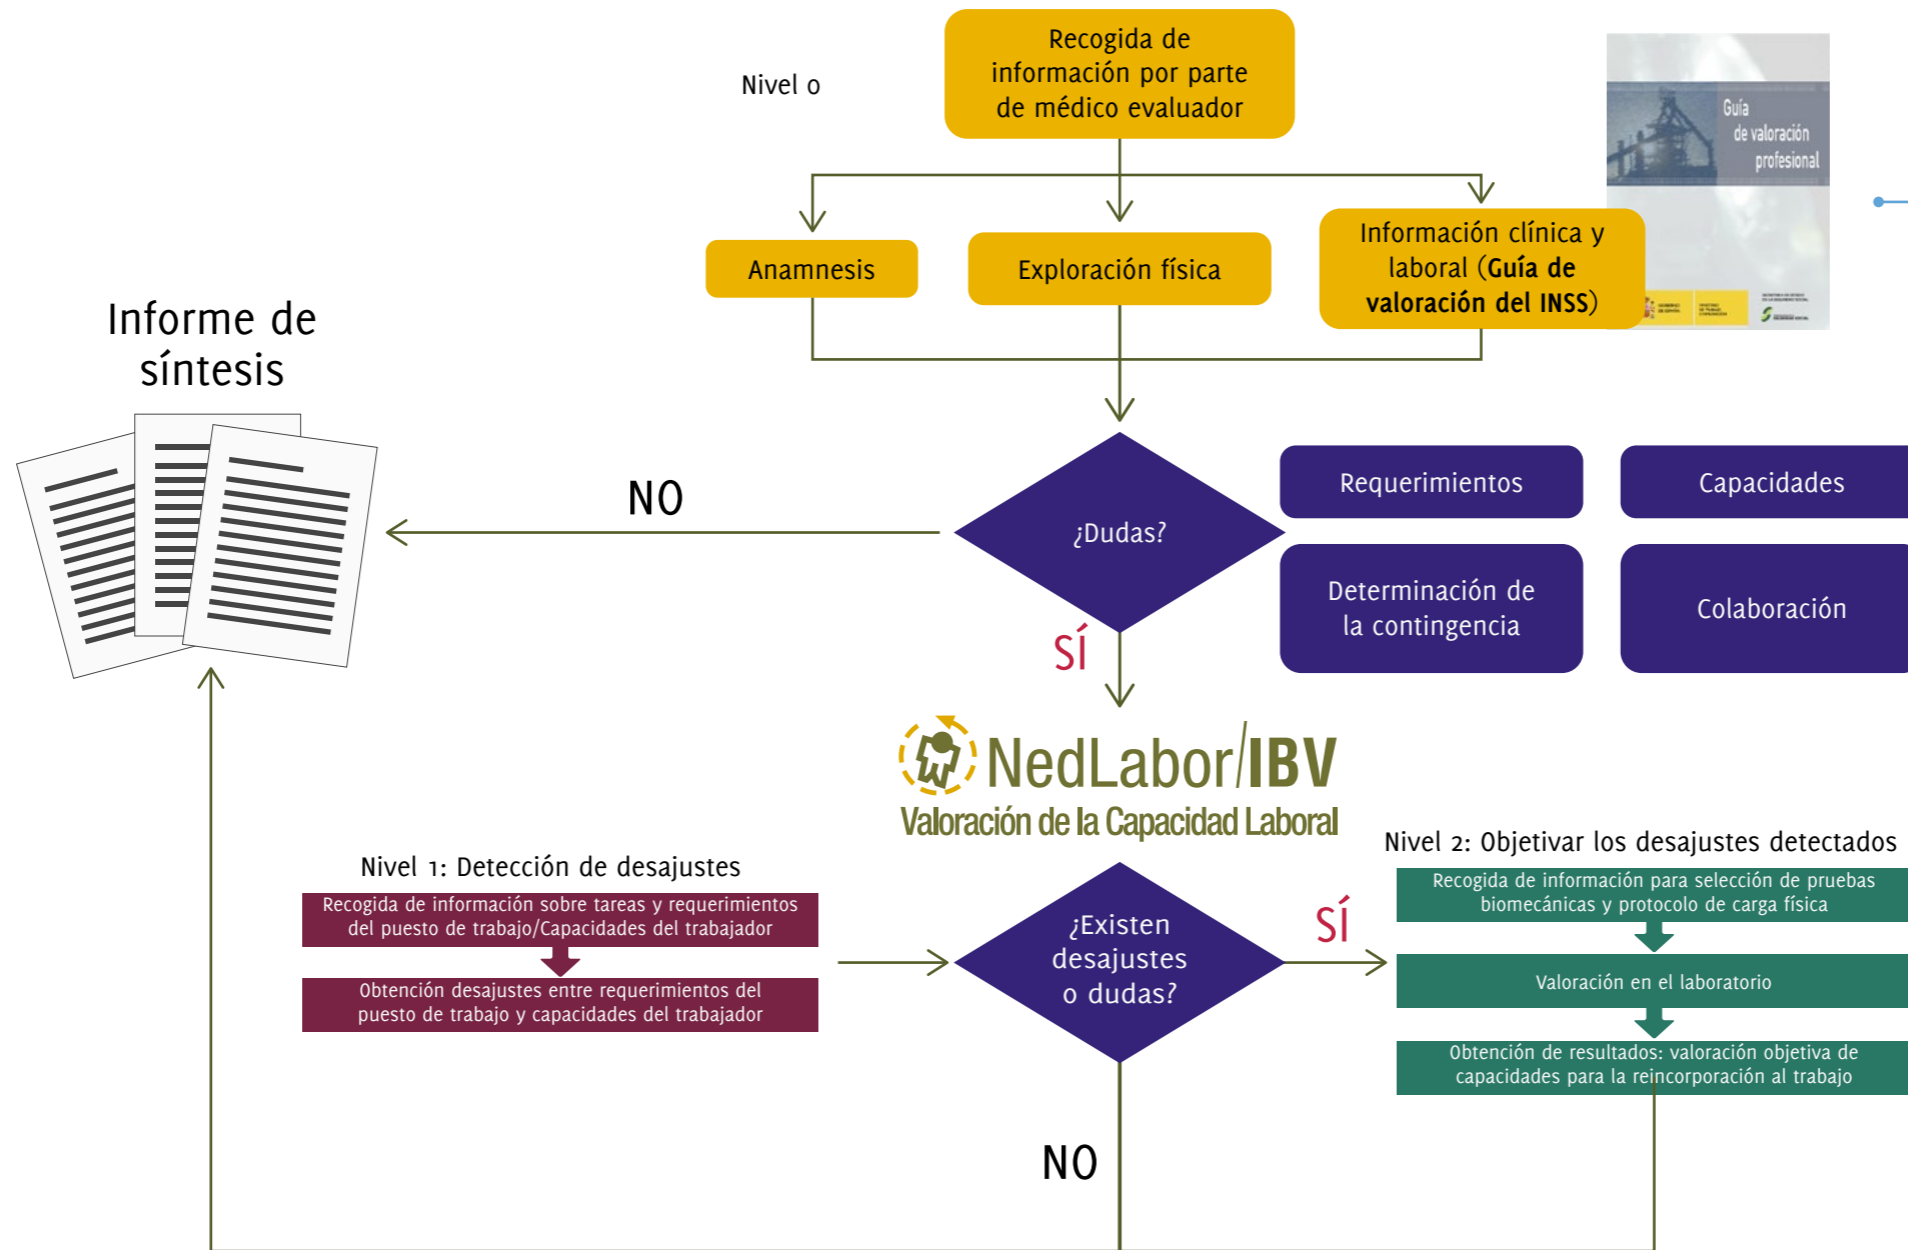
Nivel 0

Recogida de información por parte de médico evaluador

Guía de valoración profesional

Anamnesis

Exploración física

Información clínica y laboral (**Guía de valoración del INSS**)

Informe de síntesis

NO

¿Dudas?

Requerimientos

Capacidades

Determinación de la contingencia

Colaboración

SÍ

NedLabor/IBV
Valoración de la Capacidad Laboral

Nivel 1: Detección de desajustes

Recogida de información sobre tareas y requerimientos del puesto de trabajo/Capacidades del trabajador

Obtención desajustes entre requerimientos del puesto de trabajo y capacidades del trabajador

¿Existen desajustes o dudas?

SÍ

Nivel 2: Objetivar los desajustes detectados

Recogida de información para selección de pruebas biomecánicas y protocolo de carga física

Valoración en el laboratorio

Obtención de resultados: valoración objetiva de capacidades para la reincorporación al trabajo

NO